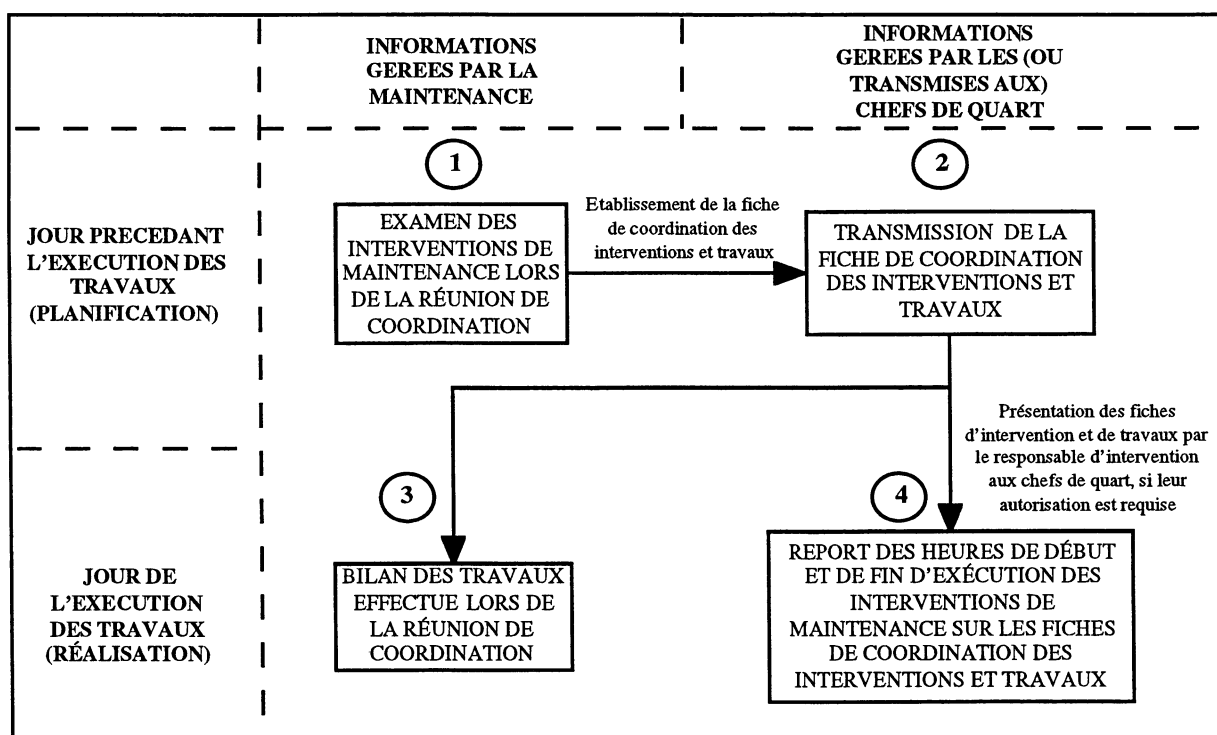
INFORMATIONS GEREES PAR LA MAINTENANCE

INFORMATIONS GEREES PAR LES (OU TRANSMISES AUX) CHEFS DE QUART

JOUR PRECEDANT L'EXECUTION DES TRAVAUX (PLANIFICATION)

1

EXAMEN DES INTERVENTIONS DE MAINTENANCE LORS DE LA RÉUNION DE COORDINATION

Etablissement de la fiche de coordination des interventions et travaux

2

TRANSMISSION DE LA FICHE DE COORDINATION DES INTERVENTIONS ET TRAVAUX

Présentation des fiches d'intervention et de travaux par le responsable d'intervention aux chefs de quart, si leur autorisation est requise

JOUR DE L'EXECUTION DES TRAVAUX (RÉALISATION)

3

BILAN DES TRAVAUX EFFECTUE LORS DE LA RÉUNION DE COORDINATION

4

REPORT DES HEURES DE DÉBUT ET DE FIN D'EXÉCUTION DES INTERVENTIONS DE MAINTENANCE SUR LES FICHES DE COORDINATION DES INTERVENTIONS ET TRAVAUX